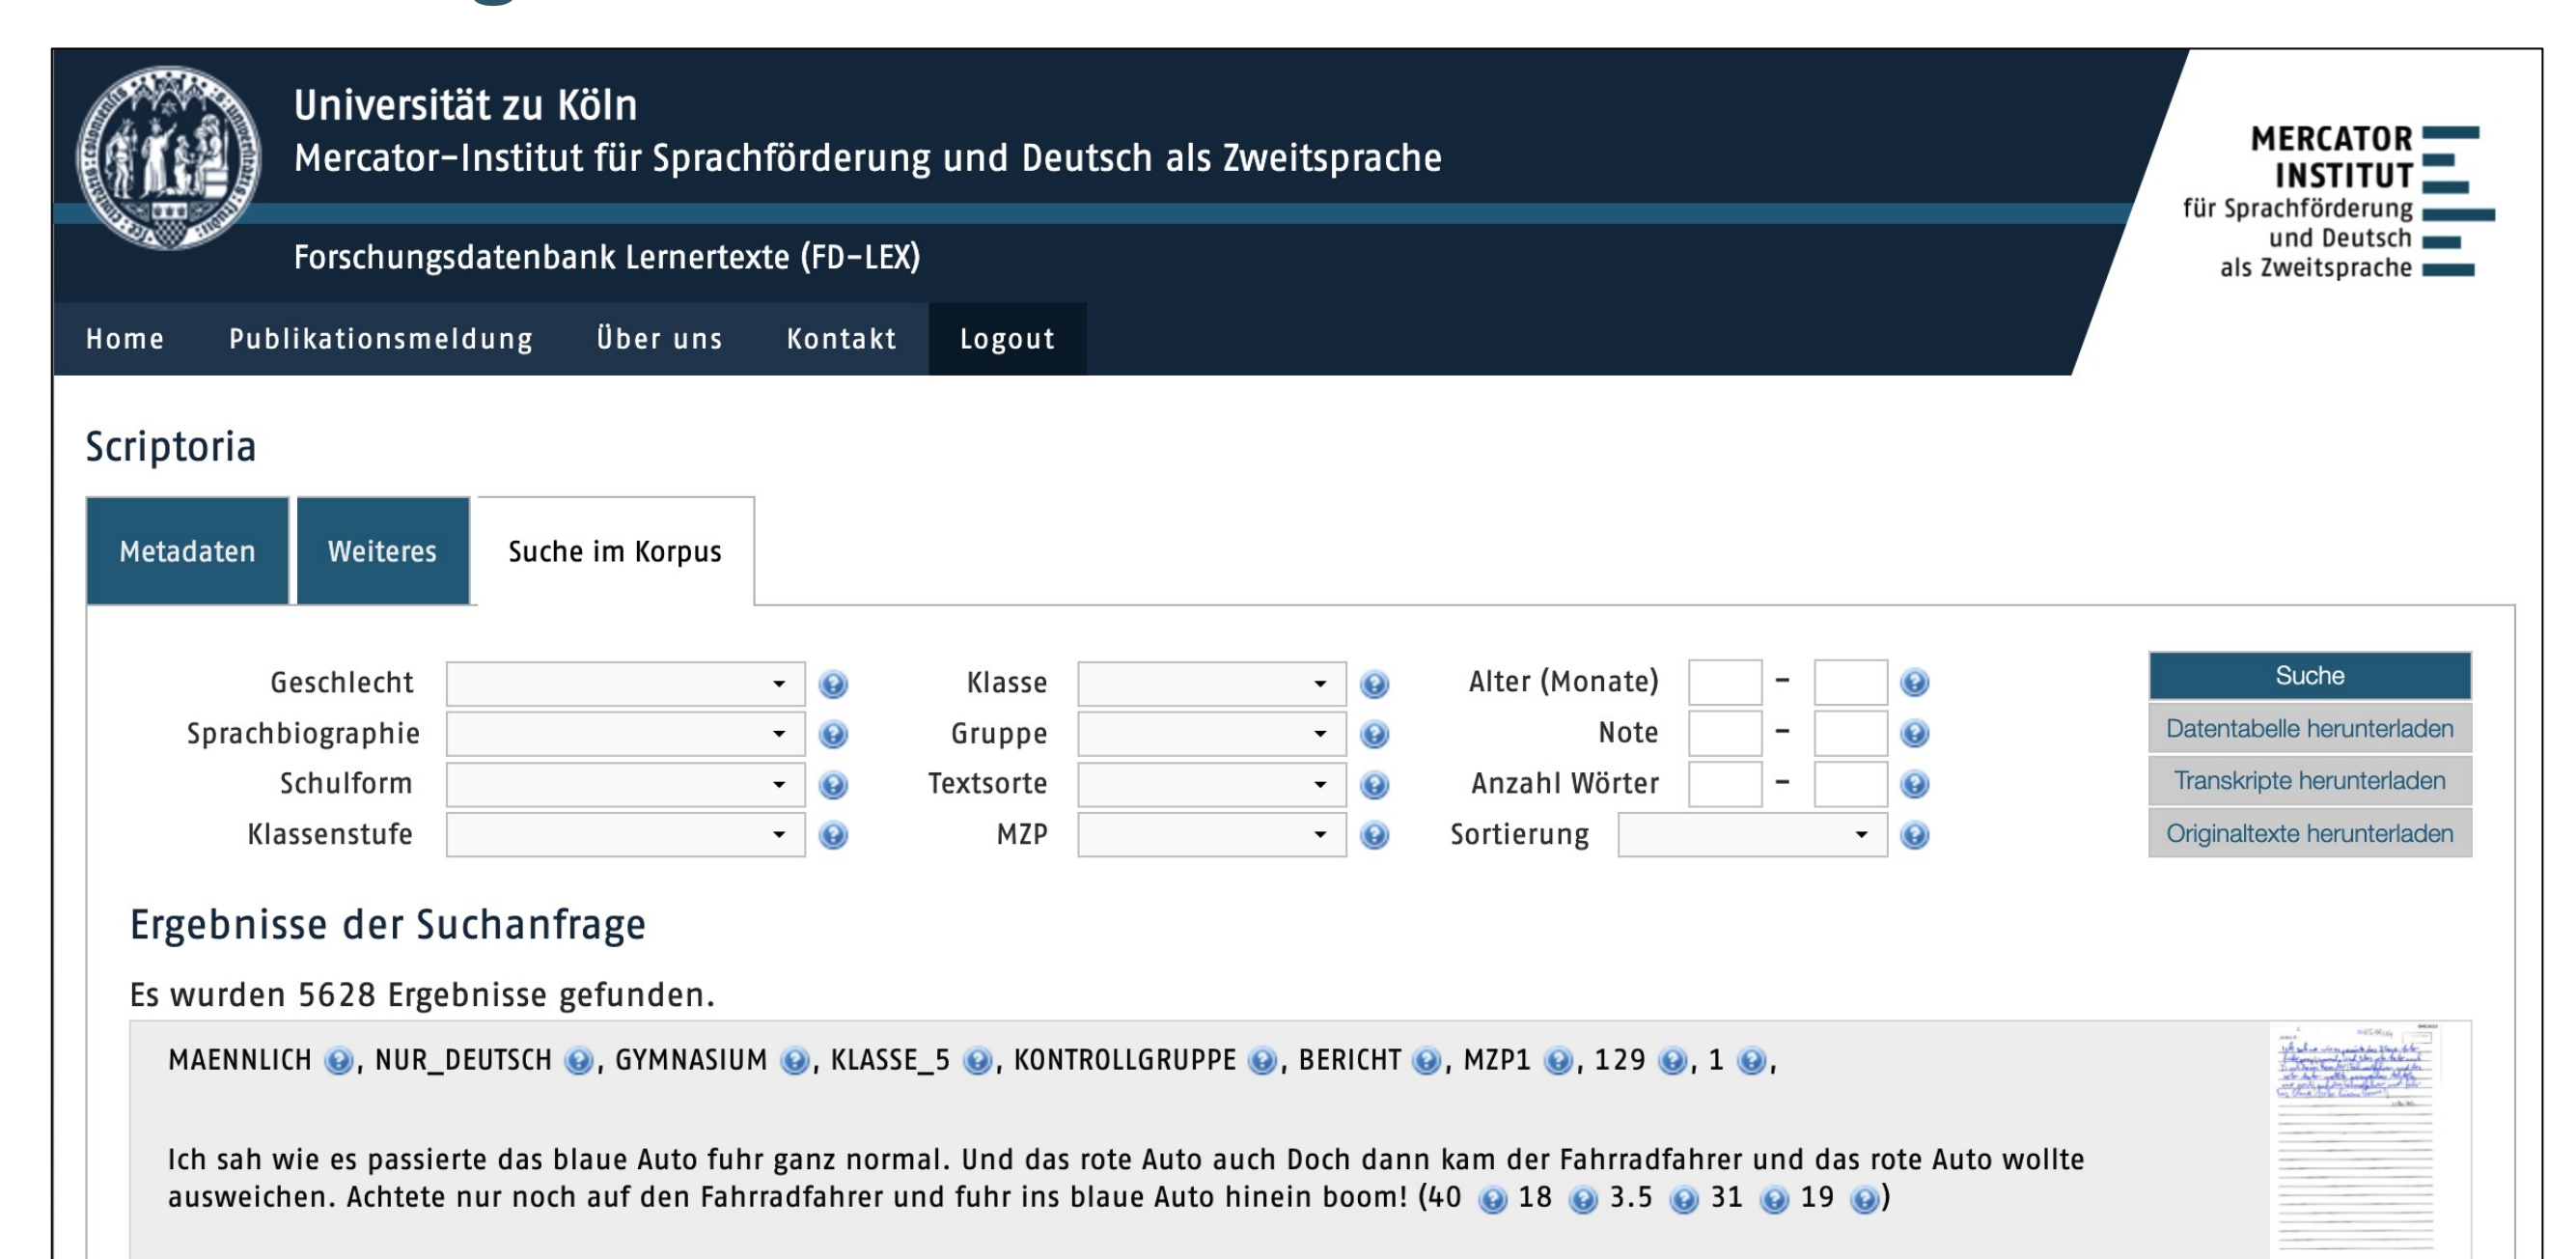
Universität zu Köln
Mercator-Institut für Sprachförderung und Deutsch als Zweitsprache

Forschungsdatenbank Lernertexte (FD-LEX)

MERCATOR INSTITUT für Sprachförderung und Deutsch als Zweitsprache

Home Publikationsmeldung Über uns Kontakt Logout

Scriptoria

Metadaten Weiteres Suche im Korpus

Geschlecht
Sprachbiographie
Schulform
Klassenstufe

Klasse
Gruppe
Textsorte
MZP

Alter (Monate) –
Note –
Anzahl Wörter –
Sortierung

Suche
Datentabelle herunterladen
Transkripte herunterladen
Originaltexte herunterladen

Ergebnisse der Suchanfrage

Es wurden 5628 Ergebnisse gefunden.

MAENNLICH, NUR_DEUTSCH, GYMNASIUM, KLASSE_5, KONTROLLGRUPPE, BERICHT, MZP1, 129, 1,

Ich sah wie es passierte das blaue Auto fuhr ganz normal. Und das rote Auto auch Doch dann kam der Fahrradfahrer und das rote Auto wollte ausweichen. Achtete nur noch auf den Fahrradfahrer und fuhr ins blaue Auto hinein boom! (40 18 3.5 31 19 )